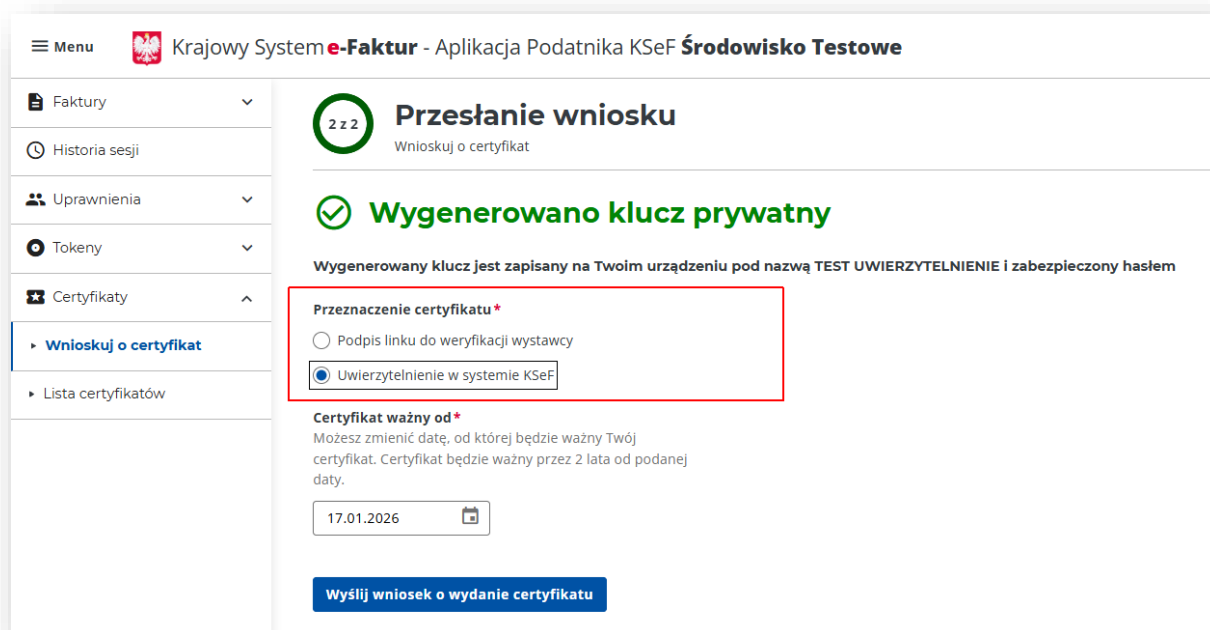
Menu

Krajowy System e-Faktur - Aplikacja Podatnika KSeF Środowisko Testowe

Faktury

Historia sesji

Uprawnienia

Tokeny

Certyfikaty

Wnioskuj o certyfikat

Lista certyfikatów

2 z 2

Przesłanie wniosku

Wnioskuj o certyfikat

Wygenerowano klucz prywatny

Wygenerowany klucz jest zapisany na Twoim urządzeniu pod nazwą TEST UWIERZYTELNIENIE i zabezpieczony hasłem

Przeznaczenie certyfikatu*

Podpis linku do weryfikacji wystawcy

Uwierzytelnienie w systemie KSeF

Certyfikat ważny od*

Możesz zmienić datę, od której będzie ważny Twój certyfikat. Certyfikat będzie ważny przez 2 lata od podanej daty.

17.01.2026

Wyślij wniosek o wydanie certyfikatu